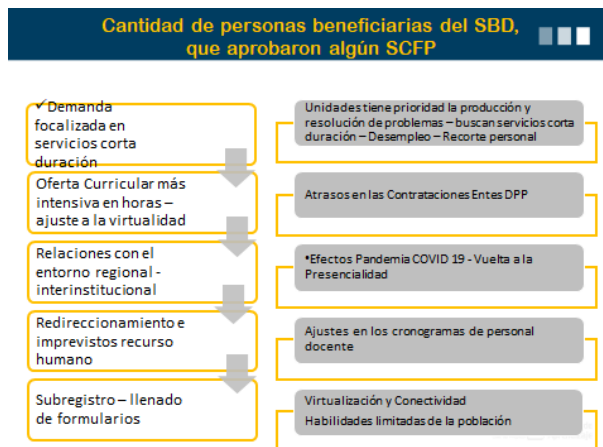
Cantidad de personas beneficiarias del SBD, que aprobaron algún SCFP

✓Demanda focalizada en servicios corta duración

Unidades tiene prioridad la producción y resolución de problemas – buscan servicios corta duración – Desempleo – Recorte personal

Oferta Curricular más intensiva en horas – ajuste a la virtualidad

Atrasos en las Contrataciones Entes DPP

Relaciones con el entorno regional - interinstitucional

•Efectos Pandemia COVID 19 - Vuelta a la Presencialidad

Redireccionamiento e imprevistos recurso humano

Ajustes en los cronogramas de personal docente

Subregistro – llenado de formularios

Virtualización y Conectividad
Habilidades limitadas de la población